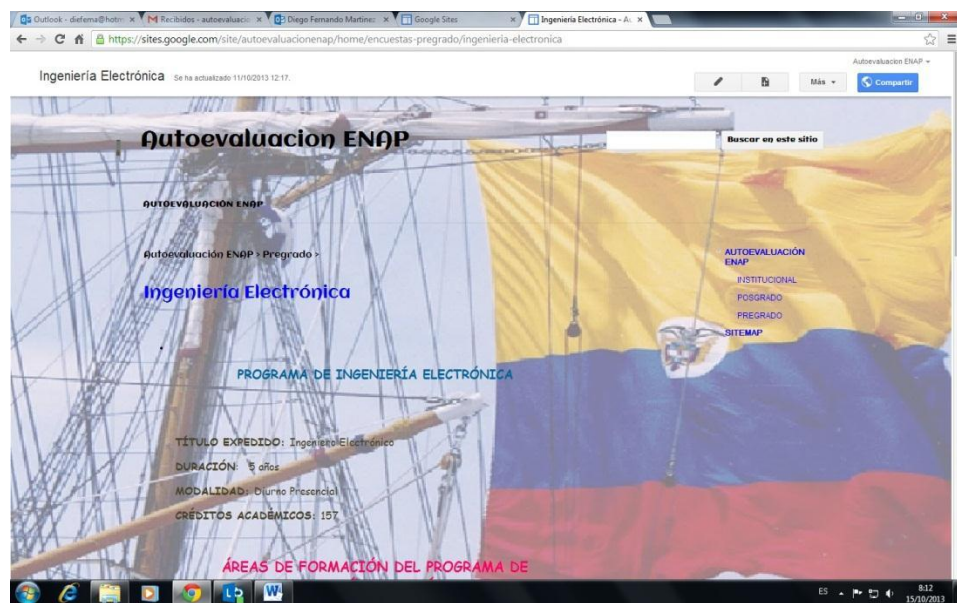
Outlook - diefema@hotm ×  Recibidos - autoevaluacio ×  Diego Fernando Martinez ×  Google Sites ×  Ingeniería Electrónica - A ×

https://sites.google.com/site/autoevaluacionenap/home/encuestas-pregrado/ingenieria-electronica

Autoevaluacion ENAP

Ingeniería Electrónica Se ha actualizado 11/10/2013 12:17.

Más  Compartir

Autoevaluacion ENAP

Buscar en este sitio

AUTOEVALUACIÓN ENAP

Autoevaluación ENAP > Pregrado >

Ingeniería Electrónica

AUTOEVALUACIÓN ENAP
INSTITUCIONAL
POSGRADO
PREGRADO
SITEMAP

PROGRAMA DE INGENIERÍA ELECTRÓNICA

TÍTULO EXPEDIDO: Ingeniero Electrónico

DURACIÓN: 5 años

MODALIDAD: Diurno Presencial

CRÉDITOS ACADÉMICOS: 157

ÁREAS DE FORMACIÓN DEL PROGRAMA DE

ES 8:12 15/10/2013